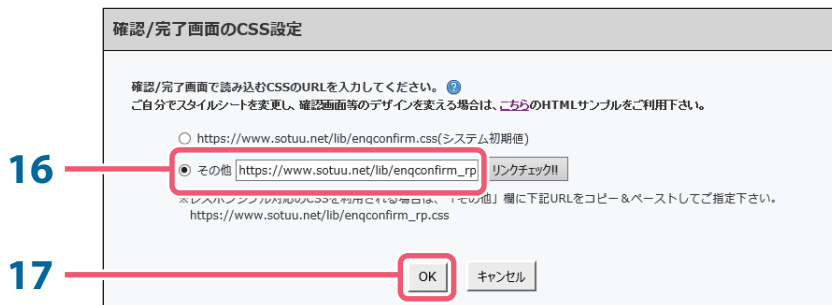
確認/完了画面のCSS設定

確認/完了画面で読み込むCSSのURLを入力してください。 ?
ご自分でスタイルシートを変更し、確認画面等のデザインを変える場合は、こちらのHTMLサンプルをご利用下さい。

https://www.sotuu.net/lib/enqconfirm.css(システム初期値)

16

その他 https://www.sotuu.net/lib/enqconfirm_rp リンクチェック!!

※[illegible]CSSを利用される場合は、「その他」欄に下記URLをコピー＆ペーストしてご指定下さい。
https://www.sotuu.net/lib/enqconfirm_rp.css

17

OK キャンセル